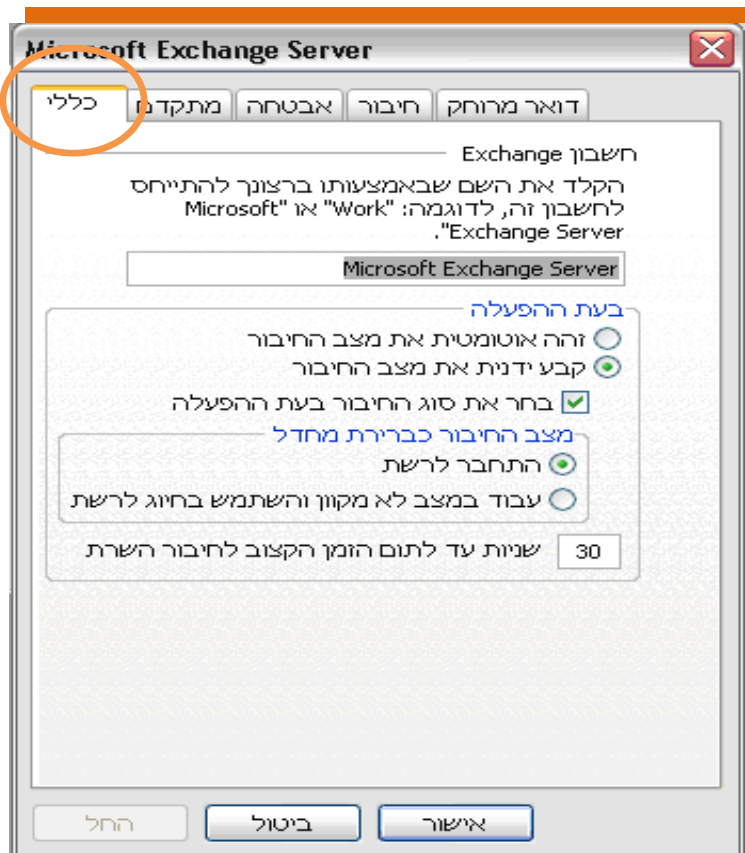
Microsoft Exchange Server

כללי | מתקדם | אבטחה | חיבור | דואר מרוחק

חשבון Exchange

הקלד את השם שבאמצעותו ברצונך להתייחס לחשבון זה, לדוגמה: "Work" או "Microsoft Exchange Server".

Microsoft Exchange Server

בעת ההפעלה

זהה אוטומטית את מצב החיבור

קבע ידנית את מצב החיבור

בחר את סוג החיבור בעת ההפעלה

מצב החיבור כברירת מחדל

התחבר לרשת

עבוד במצב לא מקוון והשתמש בחיוג לרשת

30 שניות עד לתום הזמן הקצוב לחיבור השרת

אישור | ביטול | החל